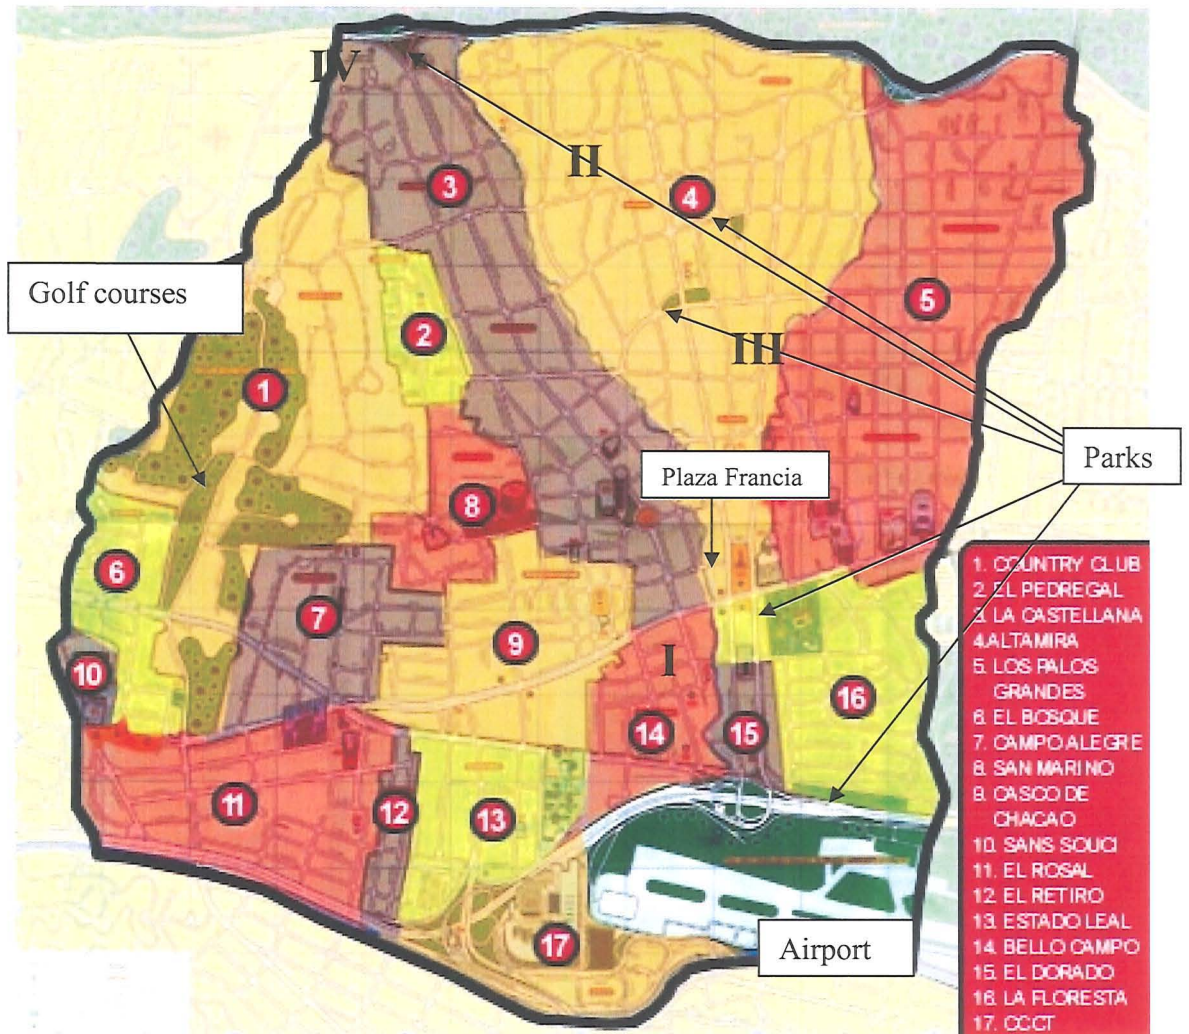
IV

II

3

4

Golf courses

5

2

III

1

Parks

Plaza Francia

8

6

7

9

I

10

16

14

15

11

12

13

17

Airport

1. COUNTRY CLUB
2. EL PEDREGAL
3. LA CASTELLANA
4. ALTAMIRA
5. LOS PALOS GRANDES
6. EL BOSQUE
7. CAMPO ALEGRE
8. SAN MARINO
9. CASCO DE CHACAO
10. SANS SOUCI
11. EL ROSAL
12. EL RETIRO
13. ESTADO LEAL
14. BELLO CAMPO
15. EL DORADO
16. LA FLORESTA
17. CCCT